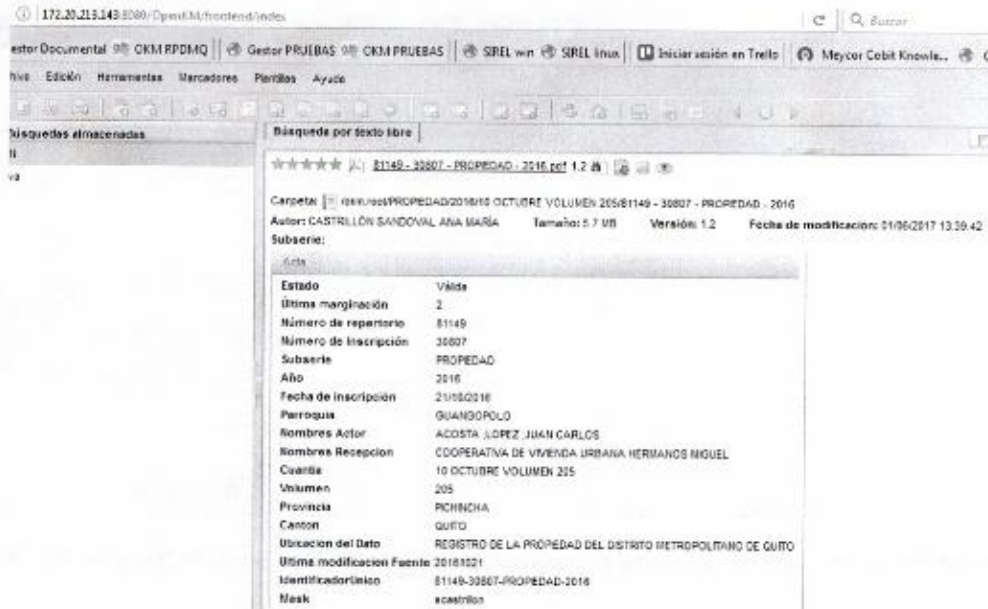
172.20.213.143:8080/OpenKM/frontend/index

Buscar

estor Documental CKM RPDMQ | Gestor PRUEBAS CKM PRUEBAS | SIREL win SIREL linux | Iniciar sesión en Trello | Meycor Cobit Knowle...

hivo Edición Herramientas Marcadores Plantillas Ayuda

úsquedas almacenadas

Búsqueda por texto libre

81149 - 30807 - PROPEDAD - 2016.pdf 1.2

Carpeta: /okm:root/PROPEDAD/2016/10 OCTUBRE VOLUMEN 205/81149 - 30807 - PROPEDAD - 2016

Autor: CASTRILLÓN SANDOVAL ANA MARÍA Tamaño: 5.7 MB Versión: 1.2 Fecha de modificación: 01/06/2017 13:39:42

Subserie:

Acta

| | |
|---|---|
| Estado | Válida |
| Última marginación | 2 |
| Número de repertorio | 81149 |
| Número de inscripción | 30807 |
| Subserie | PROPEDAD |
| Año | 2016 |
| Fecha de inscripción | 21/10/2016 |
| Parroquia | GUANGOPOLO |
| Nombres Actor | ACOSTA LOPEZ JUAN CARLOS |
| Nombres Recepcion | COOPERATIVA DE VIVIENDA URBANA HERMANOS MIGUEL |
| Cuantia | 10 OCTUBRE VOLUMEN 205 |
| Volumen | 205 |
| Provincia | PICHINCHA |
| Canton | QUITO |
| Ubicacion del Dato | REGISTRO DE LA PROPEDAD DEL DISTRITO METROPOLITANO DE QUITO |
| Ultima modificacion Fuente | 20161021 |
| IdentificadorUnico | 81149-30807-PROPEDAD-2016 |
| Nesk | acastrillon |